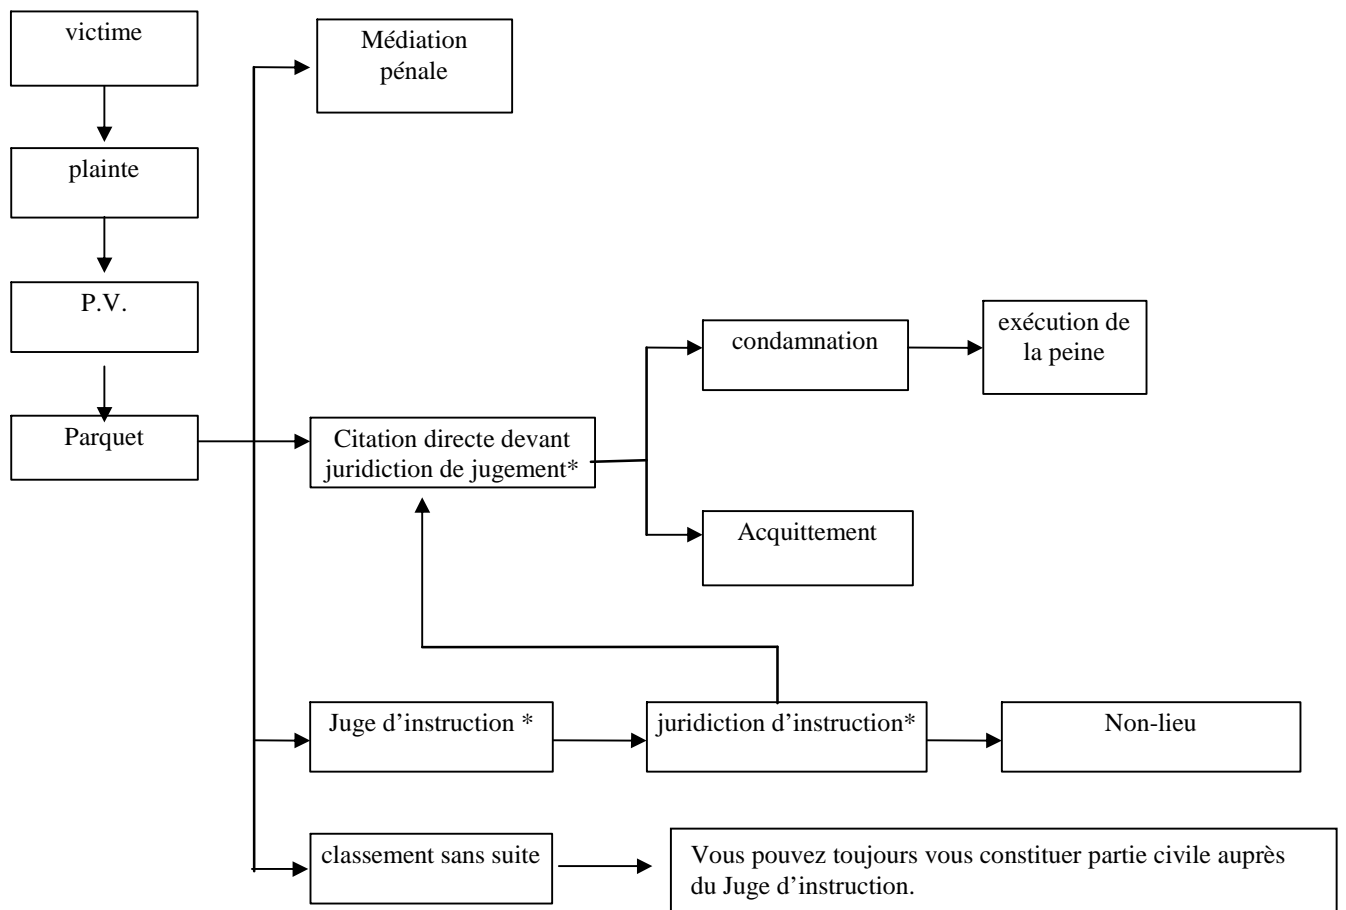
victime

plainte

P.V.

Parquet

Médiation pénale

Citation directe devant juridiction de jugement*

condamnation

exécution de la peine

Acquittement

Juge d'instruction *

juridiction d'instruction*

Non-lieu

classement sans suite

Vous pouvez toujours vous constituer partie civile auprès du Juge d'instruction.